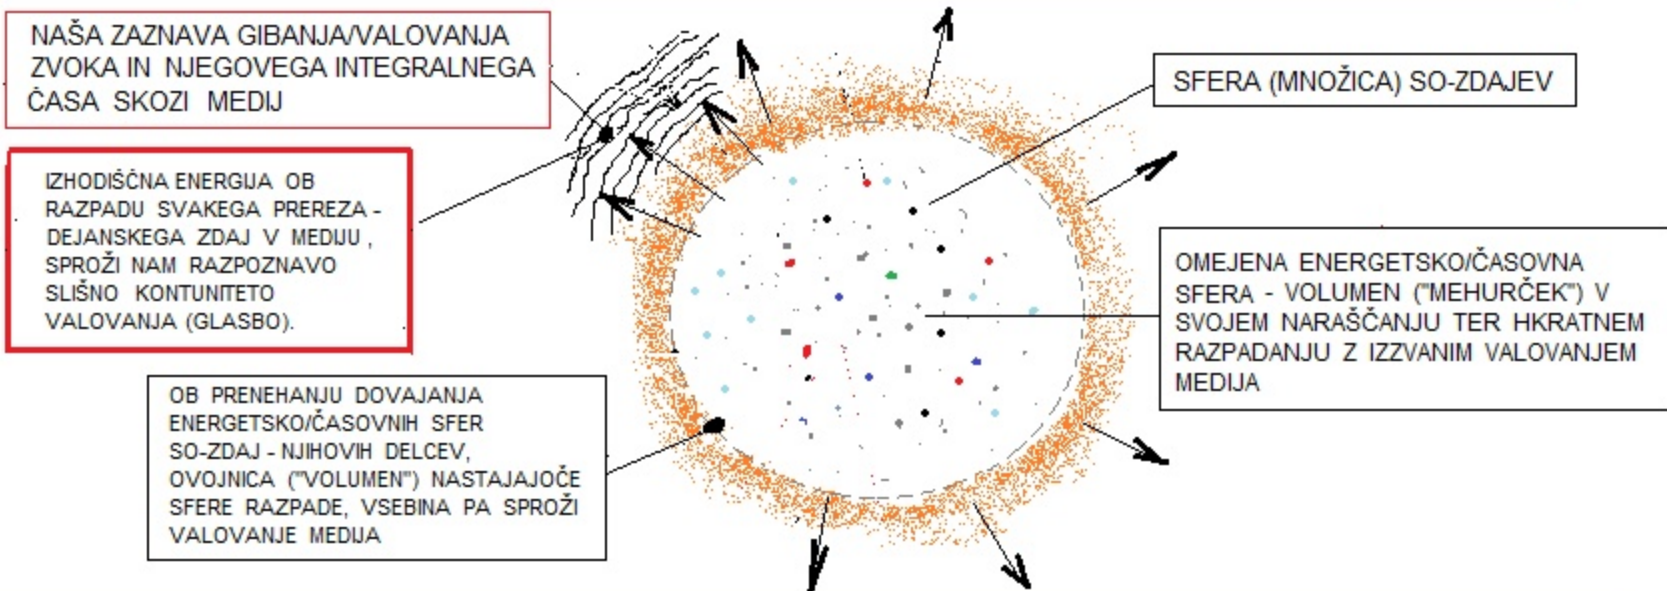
NAŠA ZAZNAVA GIBANJA/VALOVANJA ZVOKA IN NJEGOVEGA INTEGRALNEGA ČASA SKOZI MEDIJ

IZHODIŠČNA ENERGIJA OB RAZPADU SVAKEGA PREREZA - DEJANSKEGA ZDAJ V MEDIJU, SPROŽI NAM RAZPOZNAVO SLIŠNO KONTUNITETO VALOVANJA (GLASBO).

OB PRENEHANJU DOVAJANJA ENERGETSKO/ČASOVNIH SFER SO-ZDAJ - NJIHOVIH DELCEV, OVOJNICA ("VOLUMEN") NASTAJAJOČE SFERE RAZPADE, VSEBINA PA SPROŽI VALOVANJE MEDIJA

SFERA (MNOŽICA) SO-ZDAJEV

OMEJENA ENERGETSKO/ČASOVNA SFERA - VOLUMEN ("MEHURČEK") V SVOJEM NARAŠČANJU TER HKRATNEM RAZPADANJU Z IZZVANIM VALOVANJEM MEDIJA